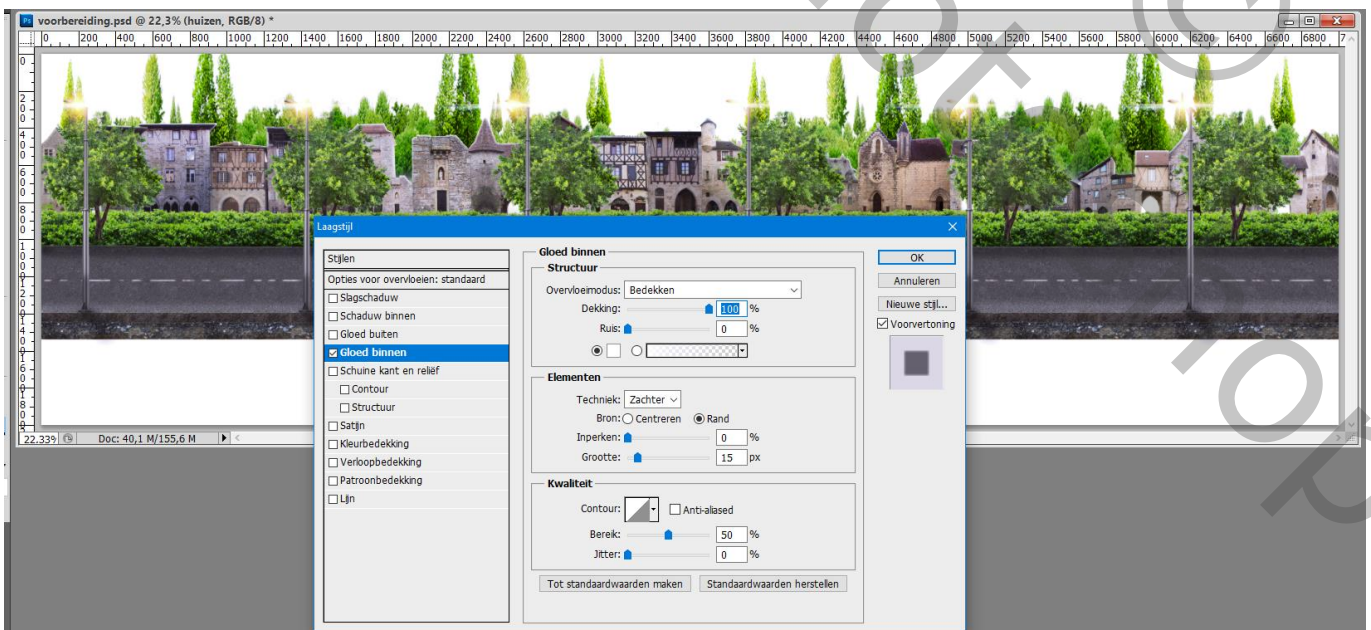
voorbereiding.psd @ 22,3% (huizen, RGB/8) *

0 200 400 600 800 1000 1200 1400 1600 1800 2000 2200 2400 2600 2800 3000 3200 3400 3600 3800 4000 4200 4400 4600 4800 5000 5200 5400 5600 5800 6000 6200 6400 6600 6800 7

22.33% Doc: 40,1 M/155,6 M

Laagstijl

Stijlen
Opties voor overvloeien: standaard
Slagschaduw
Schaduw binnen
Gloed buiten
Gloed binnen
Schuine kant en reliëf
Contour
Structuur
Satijn
Kleurbedekking
Verloopbedekking
Patroonbedekking
Lijn

Gloed binnen
Structuur
Overvloeimodus: Bedekken
Dekking: 100 %
Ruis: 0 %

Elementen
Techniek: Zachter
Bron: Centreren Rand
Inperken: 0 %
Grootte: 15 px

Kwaliteit
Contour: Anti-aliased
Bereik: 50 %
Jitter: 0 %

Tot standaardwaarden maken Standaardwaarden herstellen

OK
Annuleren
Nieuwe stijl...
Voorvertoning